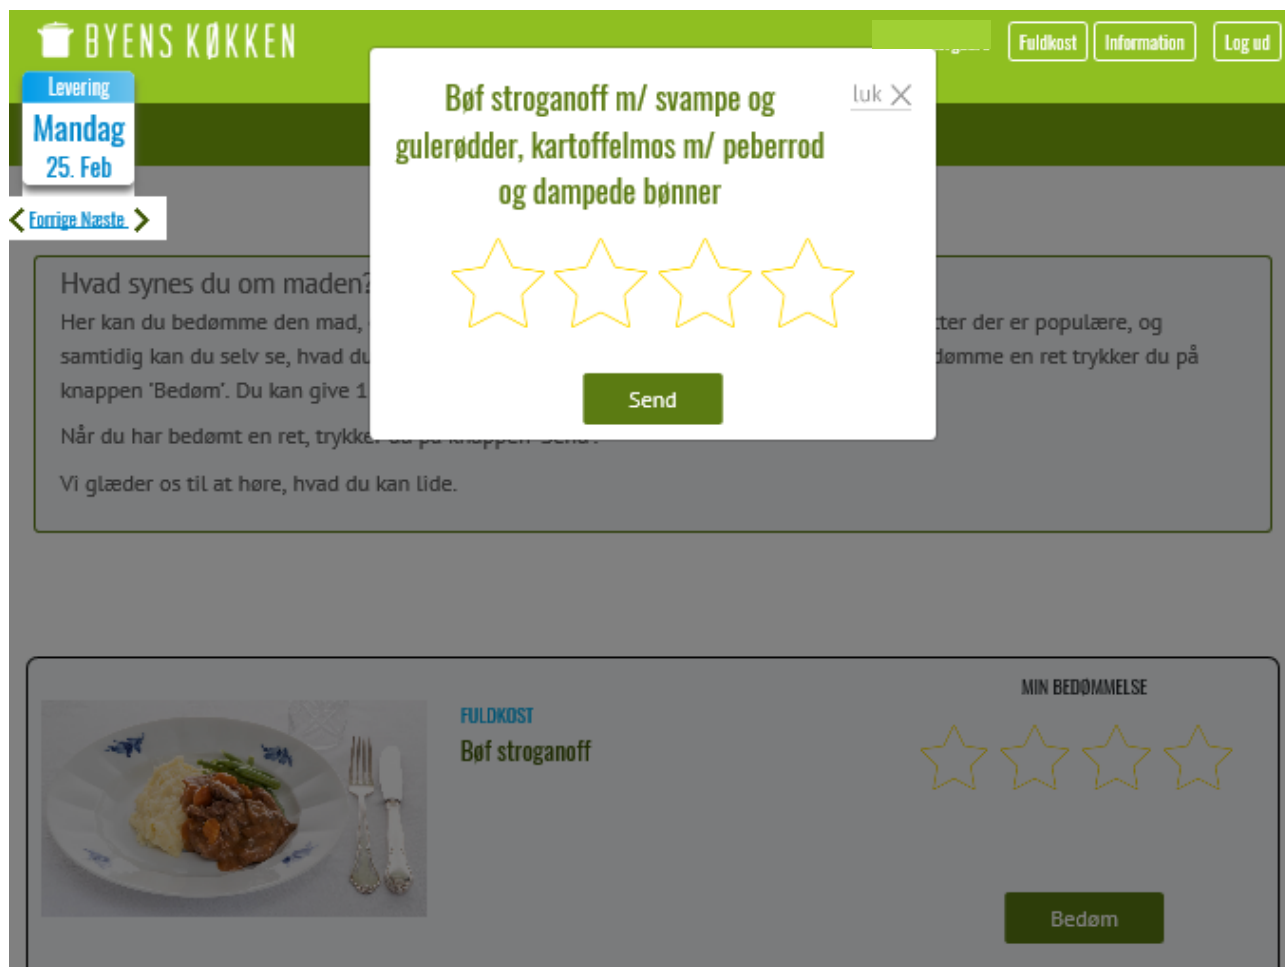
BYENS KØKKEN

Fuldkost Information Log ud

Levering
Mandag
25. Feb

Forrige Næste

Bøf stroganoff m/ svampe og gulerødder, kartoffelmos m/ peberrod og dampede bønner

luk

Send

Hvad synes du om maden?
Her kan du bedømme den mad, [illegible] tter der er populære, og samtidig kan du selv se, hvad du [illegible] dømme en ret trykker du på knappen 'Bedøm'. Du kan give 1 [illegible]

Når du har bedømt en ret, trykke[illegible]

Vi glæder os til at høre, hvad du kan lide.

FULDKOST
Bøf stroganoff

MIN BEDØMMELSE

Bedøm